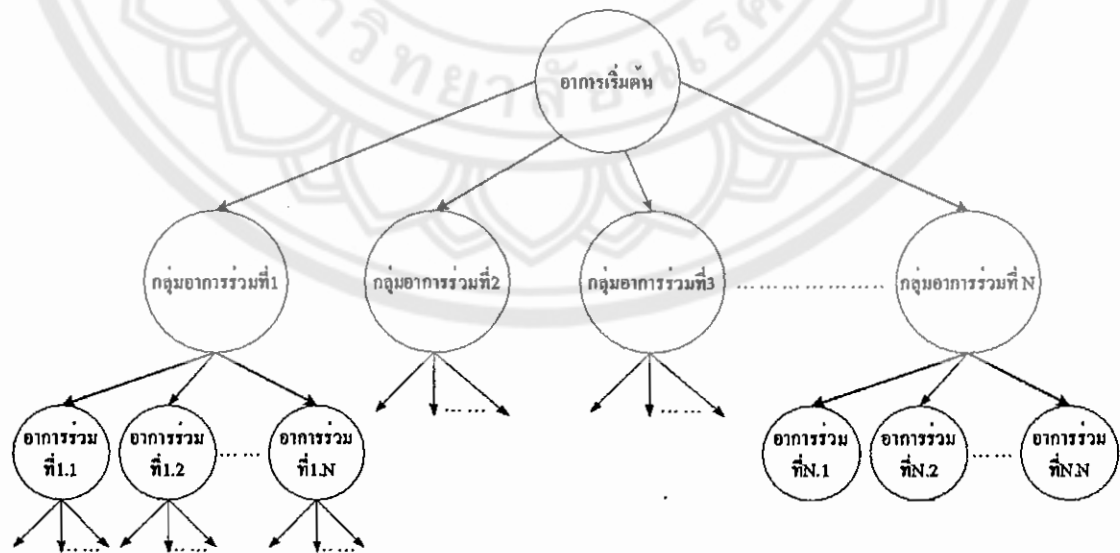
อาการเริ่มต้น

กลุ่มอาการร่วมที่1

กลุ่มอาการร่วมที่2

กลุ่มอาการร่วมที่3

.....................

กลุ่มอาการร่วมที่ N

อาการร่วม ที่1.1

อาการร่วม ที่1.2

......

อาการร่วม ที่1.N

......

......

อาการร่วม ที่N.1

อาการร่วม ที่N.2

......

อาการร่วม ที่N.N

......

......

......